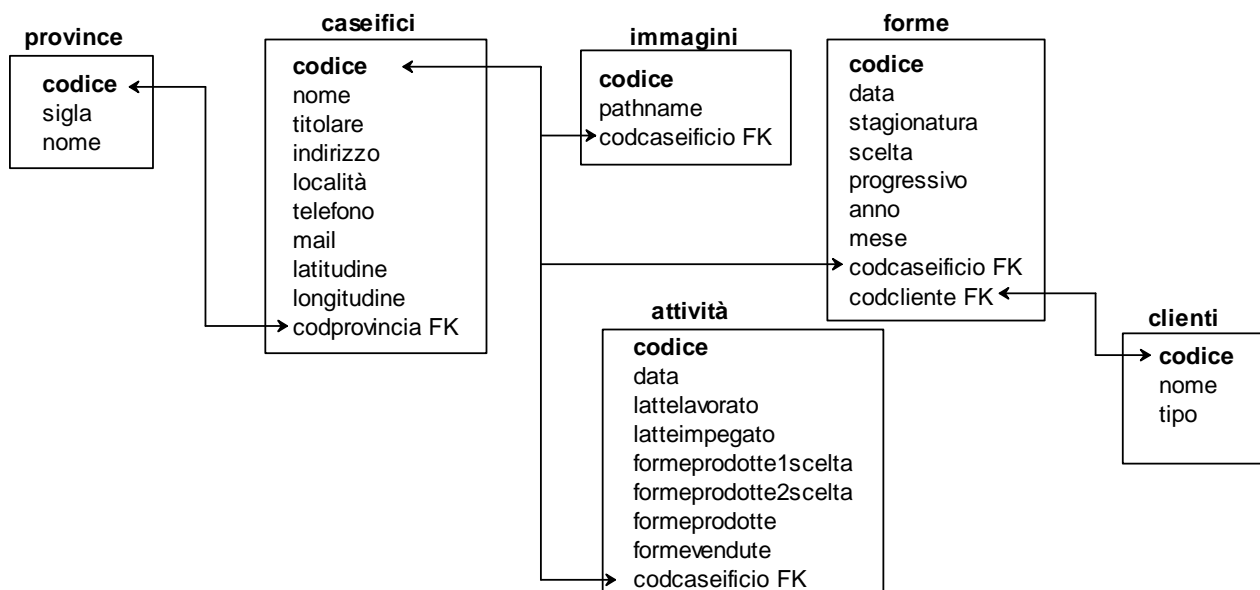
province
codice
sigla
nome

caseifici
codice
nome
titolare
indirizzo
località
telefono
mail
latitudine
longitudine
codprovincia FK

immagini
codice
pathname
codcaseificio FK

forme
codice
data
stagionatura
scelta
progressivo
anno
mese
codcaseificio FK
codcliente FK

attività
codice
data
lattelavorato
latteimpegato
formeprodotte1scelta
formeprodotte2scelta
formeprodotte
formevendute
codcaseificio FK

clienti
codice
nome
tipo